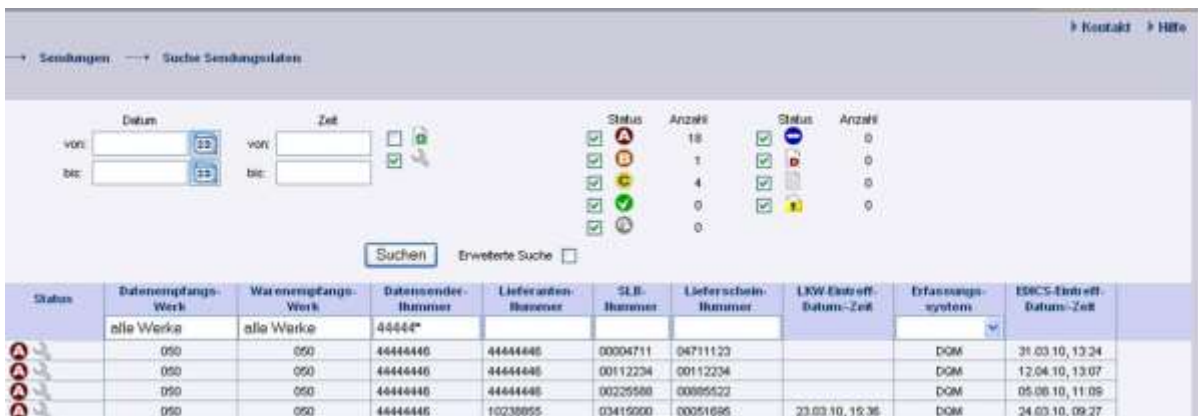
▸ Kontakt ▸ Hilfe

→ Sendungen → Suche Sendungsdaten

Datum
von:
bis:

Zeit
von:
bis:

| Status | Anzahl |
|---|---|
| A | 18 |
| B | 1 |
| C | 4 |
| ✓ | 0 |
|  | 0 |

| Status | Anzahl |
|---|---|
|  | 0 |
| D | 0 |
|  | 0 |
| ! | 0 |

Suchen
Erweiterte Suche

| Status | Datenempfangs-Werk | Warenempfangs-Werk | Datensender-Nummer | Lieferanten-Nummer | SLB-Nummer | Lieferschein-Nummer | LKW-Eintreff-Datum/-Zeit | Erfassungs-system | EDICS-Eintreff-Datum/-Zeit |
|---|---|---|---|---|---|---|---|---|---|
|  | alle Werke | alle Werke | 44444* |  |  |  |  |  |  |
| A | 050 | 050 | 44444446 | 44444446 | 00004711 | 04711123 |  | DQM | 31.03.10, 13:24 |
| A | 050 | 050 | 44444446 | 44444446 | 00112234 | 00112234 |  | DQM | 12.04.10, 13:07 |
| A | 050 | 050 | 44444446 | 44444446 | 00225588 | 00885522 |  | DQM | 05.08.10, 11:09 |
| A | 050 | 050 | 44444446 | 10238855 | 03415000 | 00051695 | 23.03.10, 15:36 | DQM | 24.03.10, 09:27 |